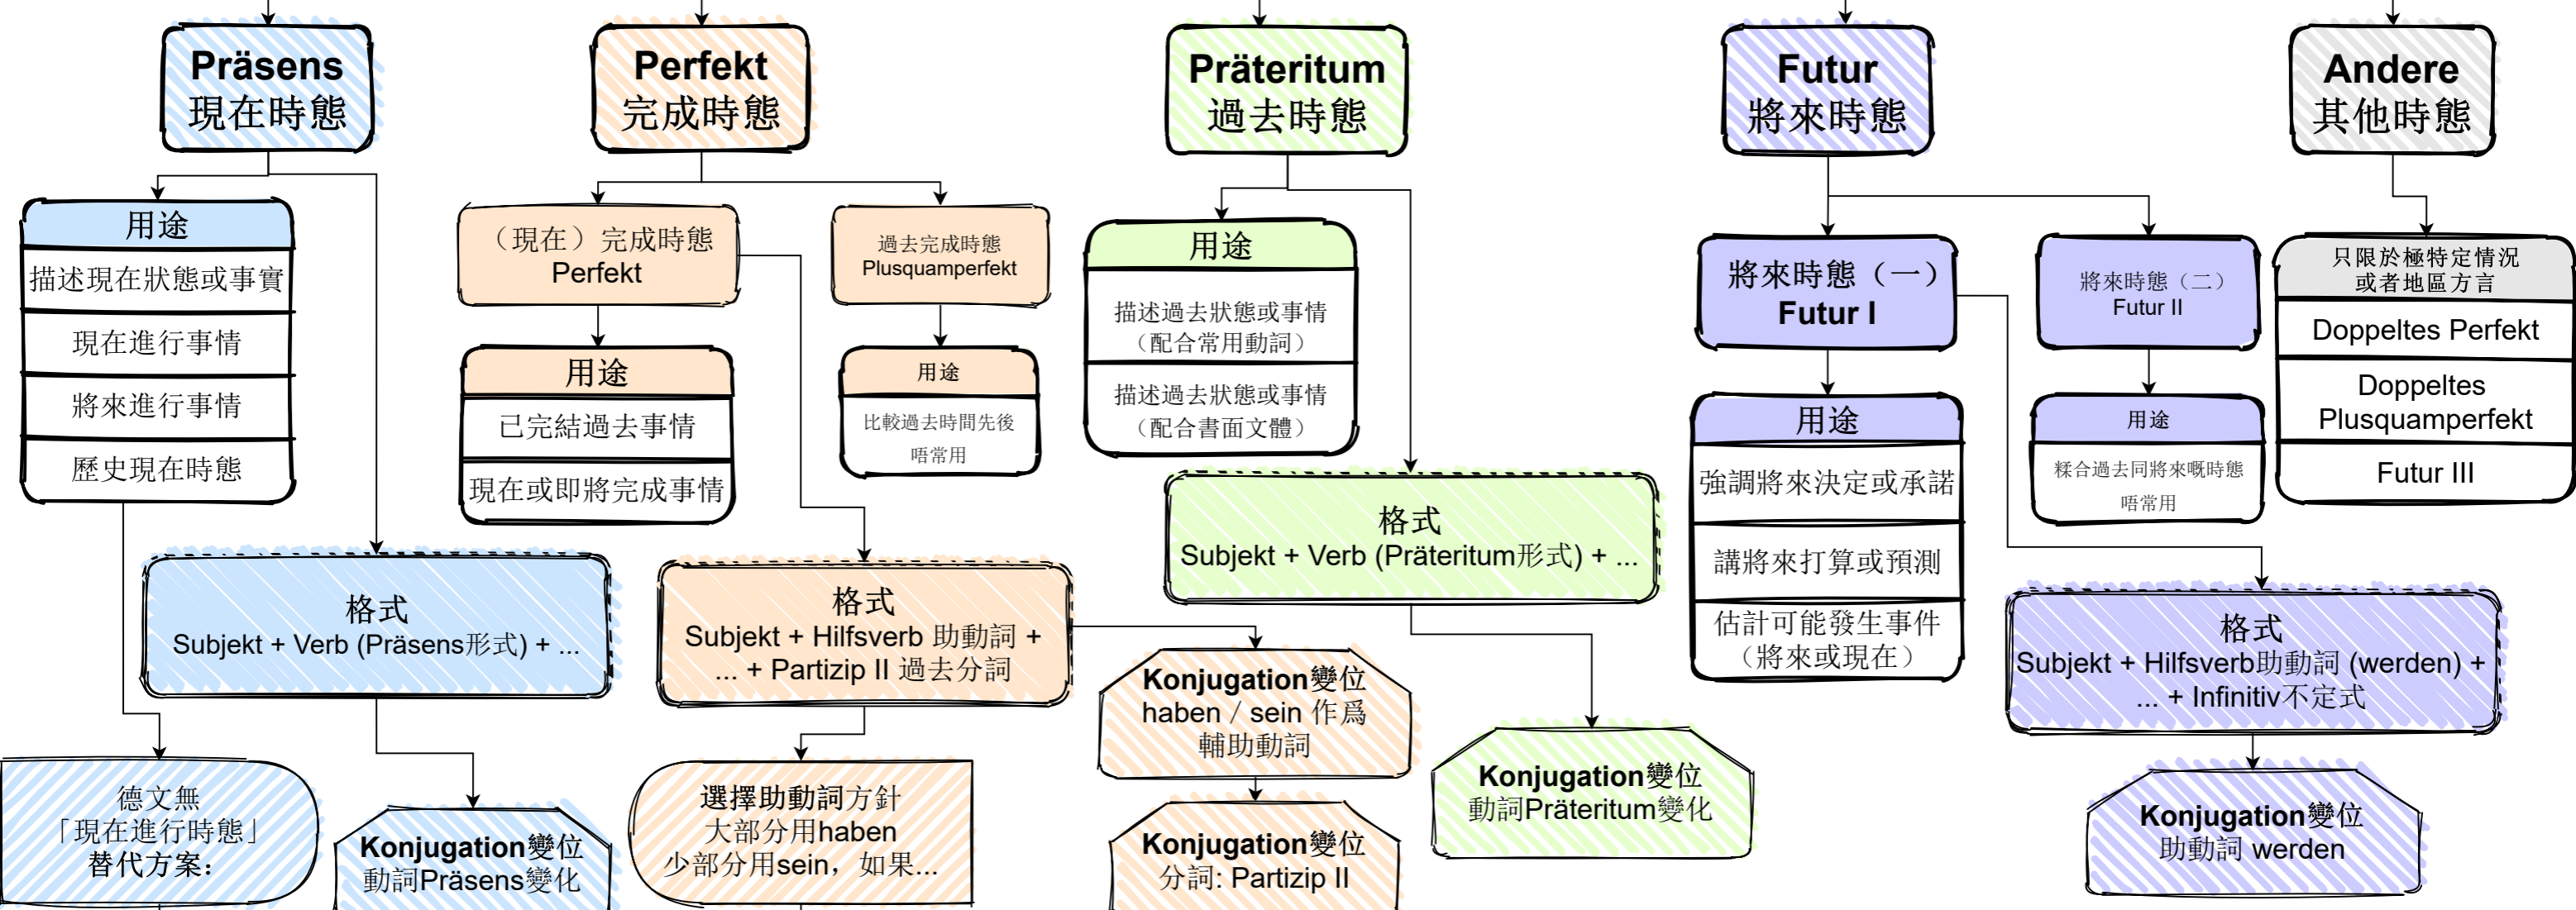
Präsens
現在時態

用途
描述現在狀態或事實
現在進行事情
將來進行事情
歷史現在時態

格式
Subjekt + Verb (Präsens形式) + ...

德文無
「現在進行時態」
替代方案:

Konjugation變位
動詞Präsens變化

Perfekt
完成時態

（現在）完成時態
Perfekt

用途
已完結過去事情
現在或即將完成事情

過去完成時態
Plusquamperfekt

用途
比較過去時間先後
唔常用

格式
Subjekt + Hilfsverb 助動詞 + ... + Partizip II 過去分詞

選擇助動詞方針
大部分用haben
少部分用sein， 如果...

Konjugation變位
haben / sein 作爲
輔助動詞

Konjugation變位
分詞: Partizip II

Präteritum
過去時態

用途
描述過去狀態或事情
（配合常用動詞）
描述過去狀態或事情
（配合書面文體）

格式
Subjekt + Verb (Präteritum形式) + ...

Konjugation變位
動詞Präteritum變化

Futur
將來時態

將來時態（一）
Futur I

用途
強調將來決定或承諾
講將來打算或預測
估計可能發生事件
（將來或現在）

將來時態（二）
Futur II

用途
糅合過去同將來嘅時態
唔常用

格式
Subjekt + Hilfsverb助動詞 (werden) + ... + Infinitiv不定式

Konjugation變位
助動詞 werden

Andere
其他時態

只限於極特定情況
或者地區方言
Doppeltes Perfekt
Doppeltes Plusquamperfekt
Futur III